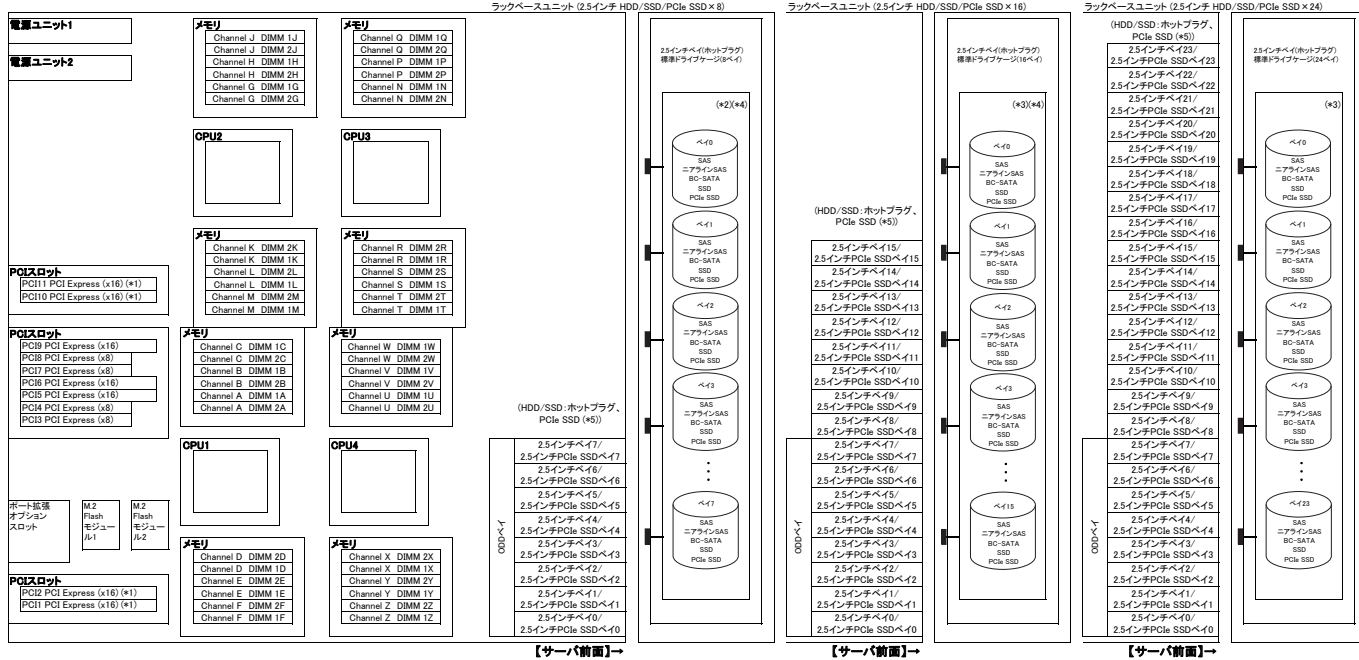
電源ユニット1

電源ユニット2

メモリ
Channel J DIMM 1J
Channel J DIMM 2J
Channel H DIMM 1H
Channel H DIMM 2H
Channel G DIMM 1G
Channel G DIMM 2G

メモリ
Channel Q DIMM 1Q
Channel Q DIMM 2Q
Channel P DIMM 1P
Channel P DIMM 2P
Channel N DIMM 1N
Channel N DIMM 2N

CPU2

CPU3

メモリ
Channel K DIMM 2K
Channel K DIMM 1K
Channel L DIMM 2L
Channel L DIMM 1L
Channel M DIMM 2M
Channel M DIMM 1M

メモリ
Channel R DIMM 2R
Channel R DIMM 1R
Channel S DIMM 2S
Channel S DIMM 1S
Channel T DIMM 2T
Channel T DIMM 1T

PCIスロット
PCI11 PCI Express (x16) (*1)
PCI10 PCI Express (x16) (*1)

PCIスロット
PCI9 PCI Express (x16)
PCI8 PCI Express (x8)
PCI7 PCI Express (x8)
PCI6 PCI Express (x16)
PCI5 PCI Express (x16)
PCI4 PCI Express (x8)
PCI3 PCI Express (x8)

メモリ
Channel C DIMM 1C
Channel C DIMM 2C
Channel B DIMM 1B
Channel B DIMM 2B
Channel A DIMM 1A
Channel A DIMM 2A

メモリ
Channel W DIMM 1W
Channel W DIMM 2W
Channel V DIMM 1V
Channel V DIMM 2V
Channel U DIMM 1U
Channel U DIMM 2U

CPU1

CPU4

ポート拡張オプションスロット

M.2 Flash モジュール1

M.2 Flash モジュール2

メモリ
Channel D DIMM 2D
Channel D DIMM 1D
Channel E DIMM 2E
Channel E DIMM 1E
Channel F DIMM 2F
Channel F DIMM 1F

メモリ
Channel X DIMM 2X
Channel X DIMM 1X
Channel Y DIMM 2Y
Channel Y DIMM 1Y
Channel Z DIMM 2Z
Channel Z DIMM 1Z

PCIスロット
PCI2 PCI Express (x16) (*1)
PCI1 PCI Express (x16) (*1)

ラックベースユニット (2.5インチ HDD/SSD/PCIe SSD×8)

(HDD/SSD:ホットプラグ、PCIe SSD (*5))
2.5インチベイ7/ 2.5インチPCIe SSDベイ7
2.5インチベイ6/ 2.5インチPCIe SSDベイ6
2.5インチベイ5/ 2.5インチPCIe SSDベイ5
2.5インチベイ4/ 2.5インチPCIe SSDベイ4
2.5インチベイ3/ 2.5インチPCIe SSDベイ3
2.5インチベイ2/ 2.5インチPCIe SSDベイ2
2.5インチベイ1/ 2.5インチPCIe SSDベイ1
2.5インチベイ0/ 2.5インチPCIe SSDベイ0
ODDベイ

2.5インチベイ(ホットプラグ) 標準ドライブケージ(8ベイ)
(*2)(*4)
ベイ0 SAS ニアラインSAS BC-SATA SSD PCIe SSD
ベイ1 SAS ニアラインSAS BC-SATA SSD PCIe SSD
ベイ2 SAS ニアラインSAS BC-SATA SSD PCIe SSD
ベイ3 SAS ニアラインSAS BC-SATA SSD PCIe SSD
ベイ7 SAS ニアラインSAS BC-SATA SSD PCIe SSD

【サーバ前面】→

ラックベースユニット (2.5インチ HDD/SSD/PCIe SSD×16)

(HDD/SSD:ホットプラグ、PCIe SSD (*5))
2.5インチベイ15/ 2.5インチPCIe SSDベイ15
2.5インチベイ14/ 2.5インチPCIe SSDベイ14
2.5インチベイ13/ 2.5インチPCIe SSDベイ13
2.5インチベイ12/ 2.5インチPCIe SSDベイ12
2.5インチベイ11/ 2.5インチPCIe SSDベイ11
2.5インチベイ10/ 2.5インチPCIe SSDベイ10
2.5インチベイ9/ 2.5インチPCIe SSDベイ9
2.5インチベイ8/ 2.5インチPCIe SSDベイ8
2.5インチベイ7/ 2.5インチPCIe SSDベイ7
2.5インチベイ6/ 2.5インチPCIe SSDベイ6
2.5インチベイ5/ 2.5インチPCIe SSDベイ5
2.5インチベイ4/ 2.5インチPCIe SSDベイ4
2.5インチベイ3/ 2.5インチPCIe SSDベイ3
2.5インチベイ2/ 2.5インチPCIe SSDベイ2
2.5インチベイ1/ 2.5インチPCIe SSDベイ1
2.5インチベイ0/ 2.5インチPCIe SSDベイ0
ODDベイ

2.5インチベイ(ホットプラグ) 標準ドライブケージ(16ベイ)
(*3)(*4)
ベイ0 SAS ニアラインSAS BC-SATA SSD PCIe SSD
ベイ1 SAS ニアラインSAS BC-SATA SSD PCIe SSD
ベイ2 SAS ニアラインSAS BC-SATA SSD PCIe SSD
ベイ3 SAS ニアラインSAS BC-SATA SSD PCIe SSD
ベイ15 SAS ニアラインSAS BC-SATA SSD PCIe SSD

【サーバ前面】→

ラックベースユニット (2.5インチ HDD/SSD/PCIe SSD×24)

(HDD/SSD:ホットプラグ、PCIe SSD (*5))
2.5インチベイ23/ 2.5インチPCIe SSDベイ23
2.5インチベイ22/ 2.5インチPCIe SSDベイ22
2.5インチベイ21/ 2.5インチPCIe SSDベイ21
2.5インチベイ20/ 2.5インチPCIe SSDベイ20
2.5インチベイ19/ 2.5インチPCIe SSDベイ19
2.5インチベイ18/ 2.5インチPCIe SSDベイ18
2.5インチベイ17/ 2.5インチPCIe SSDベイ17
2.5インチベイ16/ 2.5インチPCIe SSDベイ16
2.5インチベイ15/ 2.5インチPCIe SSDベイ15
2.5インチベイ14/ 2.5インチPCIe SSDベイ14
2.5インチベイ13/ 2.5インチPCIe SSDベイ13
2.5インチベイ12/ 2.5インチPCIe SSDベイ12
2.5インチベイ11/ 2.5インチPCIe SSDベイ11
2.5インチベイ10/ 2.5インチPCIe SSDベイ10
2.5インチベイ9/ 2.5インチPCIe SSDベイ9
2.5インチベイ8/ 2.5インチPCIe SSDベイ8
2.5インチベイ7/ 2.5インチPCIe SSDベイ7
2.5インチベイ6/ 2.5インチPCIe SSDベイ6
2.5インチベイ5/ 2.5インチPCIe SSDベイ5
2.5インチベイ4/ 2.5インチPCIe SSDベイ4
2.5インチベイ3/ 2.5インチPCIe SSDベイ3
2.5インチベイ2/ 2.5インチPCIe SSDベイ2
2.5インチベイ1/ 2.5インチPCIe SSDベイ1
2.5インチベイ0/ 2.5インチPCIe SSDベイ0
ODDベイ

2.5インチベイ(ホットプラグ) 標準ドライブケージ(24ベイ)
(*3)
ベイ0 SAS ニアラインSAS BC-SATA SSD PCIe SSD
ベイ1 SAS ニアラインSAS BC-SATA SSD PCIe SSD
ベイ2 SAS ニアラインSAS BC-SATA SSD PCIe SSD
ベイ3 SAS ニアラインSAS BC-SATA SSD PCIe SSD
ベイ23 SAS ニアラインSAS BC-SATA SSD PCIe SSD

【サーバ前面】→